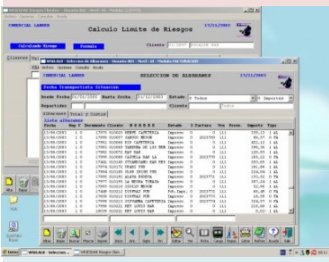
COMERCIAL LAREN
Calculo Limite de Riesgos
17/11/2007
Calculando Riesgo
Formula
Cliente
COMERCIAL LAREN
SELECCION DE ALBARANES
17/11/2007
Fecha Transportista Situacion
Desde Fecha 13/11/2007
Hasta Fecha 17/11/2007
Estado Todos
Importes
Repartidor
Cliente
Todos
Albaranes
Fecha
Nº
Albaran
Cliente
Estado
Importe
Tipo
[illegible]